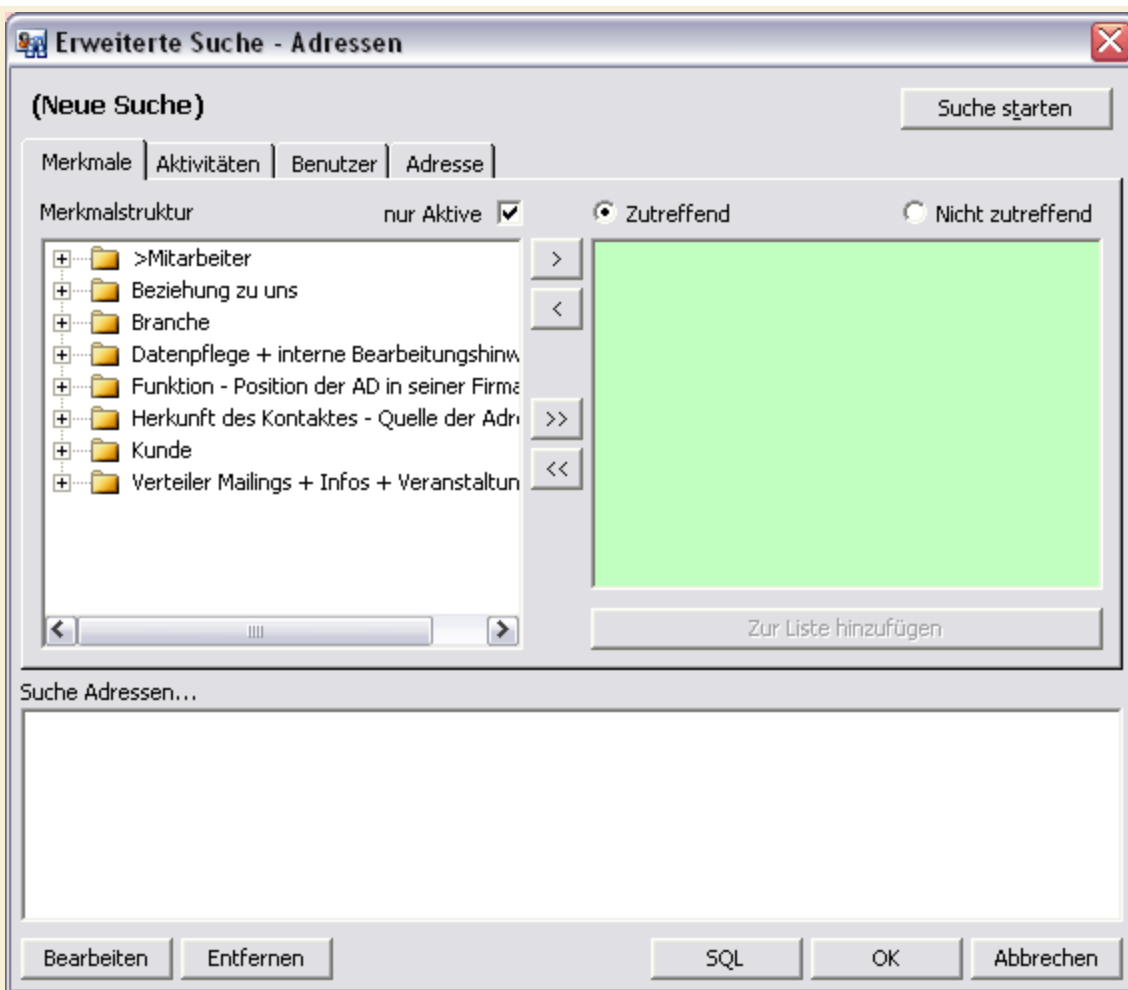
Erweiterte Suche - Adressen

(Neue Suche)

Suche starten

Merkmale | Aktivitäten | Benutzer | Adresse

Merkmalstruktur

nur Aktive

Zutreffend

Nicht zutreffend

>Mitarbeiter
Beziehung zu uns
Branche
Datenpflege + interne Bearbeitungshinw
Funktion - Position der AD in seiner Firma
Herkunft des Kontaktes - Quelle der Adr
Kunde
Verteiler Mailings + Infos + Veranstaltun

>
<
>>
<<

Zur Liste hinzufügen

Suche Adressen...

Bearbeiten | Entfernen | SQL | OK | Abbrechen